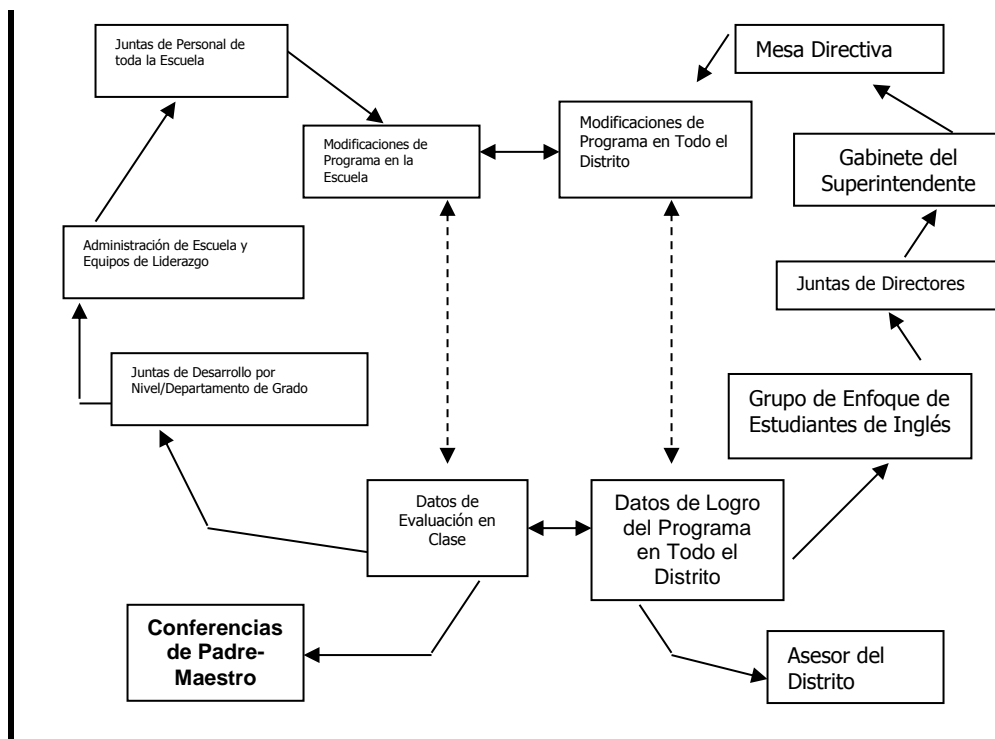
Juntas de Personal de toda la Escuela

Mesa Directiva

Modificaciones de Programa en la Escuela

Modificaciones de Programa en Todo el Distrito

Gabinete del Superintendente

Administración de Escuela y Equipos de Liderazgo

Juntas de Directores

Juntas de Desarrollo por Nivel/Departamento de Grado

Grupo de Enfoque de Estudiantes de Inglés

Datos de Evaluación en Clase

Datos de Logro del Programa en Todo el Distrito

Conferencias de Padre-Maestro

Asesor del Distrito